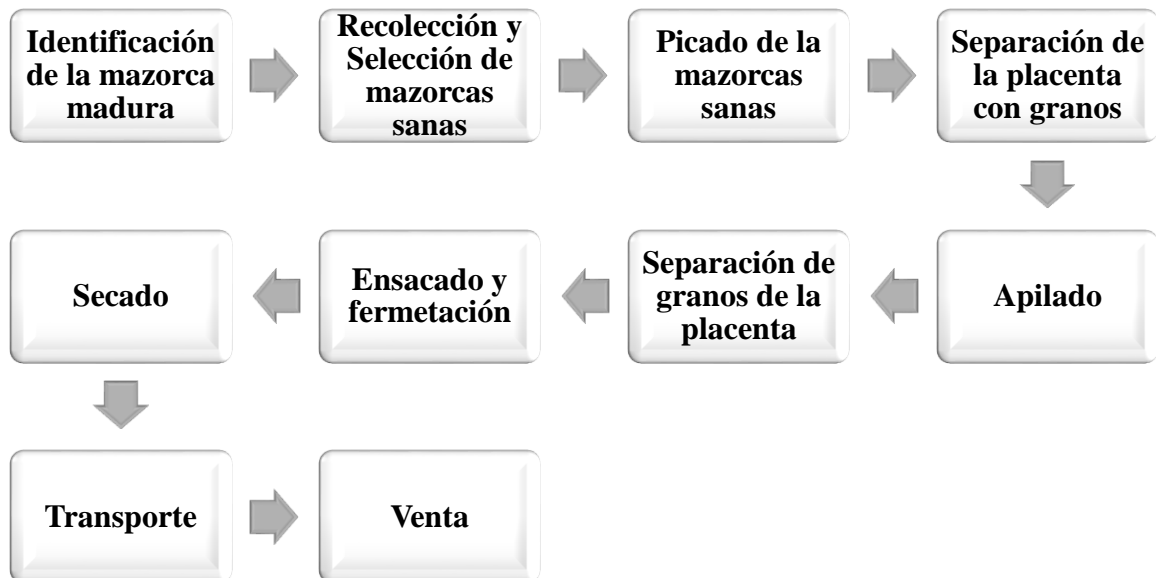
Identificación de la mazorca madura

Recolección y Selección de mazorcas sanas

Picado de la mazorcas sanas

Separación de la placenta con granos

Apilado

Separación de granos de la placenta

Ensacado y fermetación

Secado

Transporte

Venta